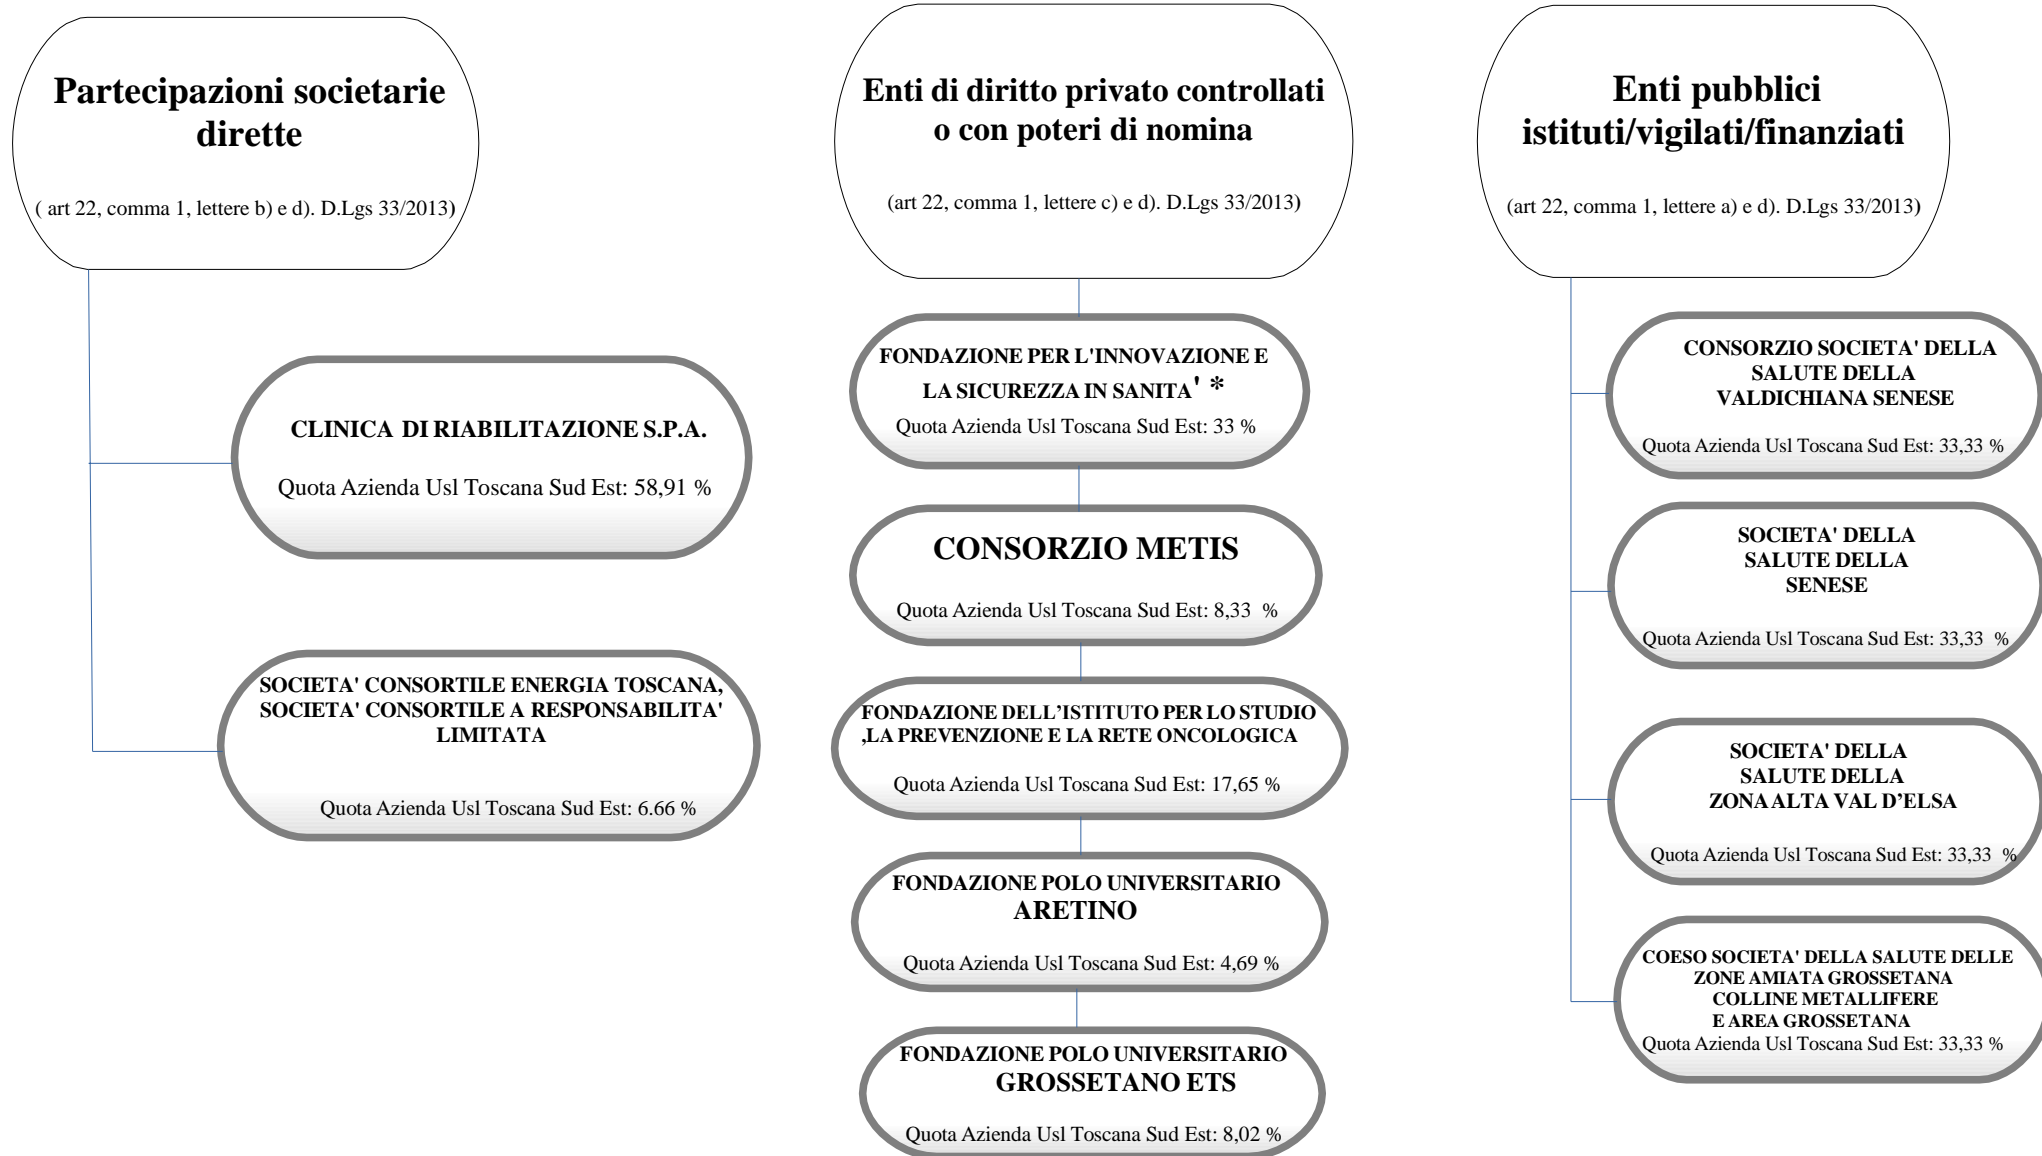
Partecipazioni societarie dirette

( art 22, comma 1, lettere b) e d). D.Lgs 33/2013)

CLINICA DI RIABILITAZIONE S.P.A.

Quota Azienda Usl Toscana Sud Est: 58,91 %

SOCIETA' CONSORTILE ENERGIA TOSCANA, SOCIETA' CONSORTILE A RESPONSABILITA' LIMITATA

Quota Azienda Usl Toscana Sud Est: 6.66 %

Enti di diritto privato controllati o con poteri di nomina

(art 22, comma 1, lettere c) e d). D.Lgs 33/2013)

FONDAZIONE PER L'INNOVAZIONE E LA SICUREZZA IN SANITA' *

Quota Azienda Usl Toscana Sud Est: 33 %

CONSORZIO METIS

Quota Azienda Usl Toscana Sud Est: 8,33 %

FONDAZIONE DELL'ISTITUTO PER LO STUDIO ,LA PREVENZIONE E LA RETE ONCOLOGICA

Quota Azienda Usl Toscana Sud Est: 17,65 %

FONDAZIONE POLO UNIVERSITARIO ARETINO

Quota Azienda Usl Toscana Sud Est: 4,69 %

FONDAZIONE POLO UNIVERSITARIO GROSSETANO ETS

Quota Azienda Usl Toscana Sud Est: 8,02 %

Enti pubblici istituti/vigilati/finanziati

(art 22, comma 1, lettere a) e d). D.Lgs 33/2013)

CONSORZIO SOCIETA' DELLA SALUTE DELLA VALDICHIANA SENESE

Quota Azienda Usl Toscana Sud Est: 33,33 %

SOCIETA' DELLA SALUTE DELLA SENESE

Quota Azienda Usl Toscana Sud Est: 33,33 %

SOCIETA' DELLA SALUTE DELLA ZONA ALTA VAL D'ELSA

Quota Azienda Usl Toscana Sud Est: 33,33 %

COESO SOCIETA' DELLA SALUTE DELLE ZONE AMIATA GROSSETANA COLLINE METALLIFERE E AREA GROSSETANA

Quota Azienda Usl Toscana Sud Est: 33,33 %